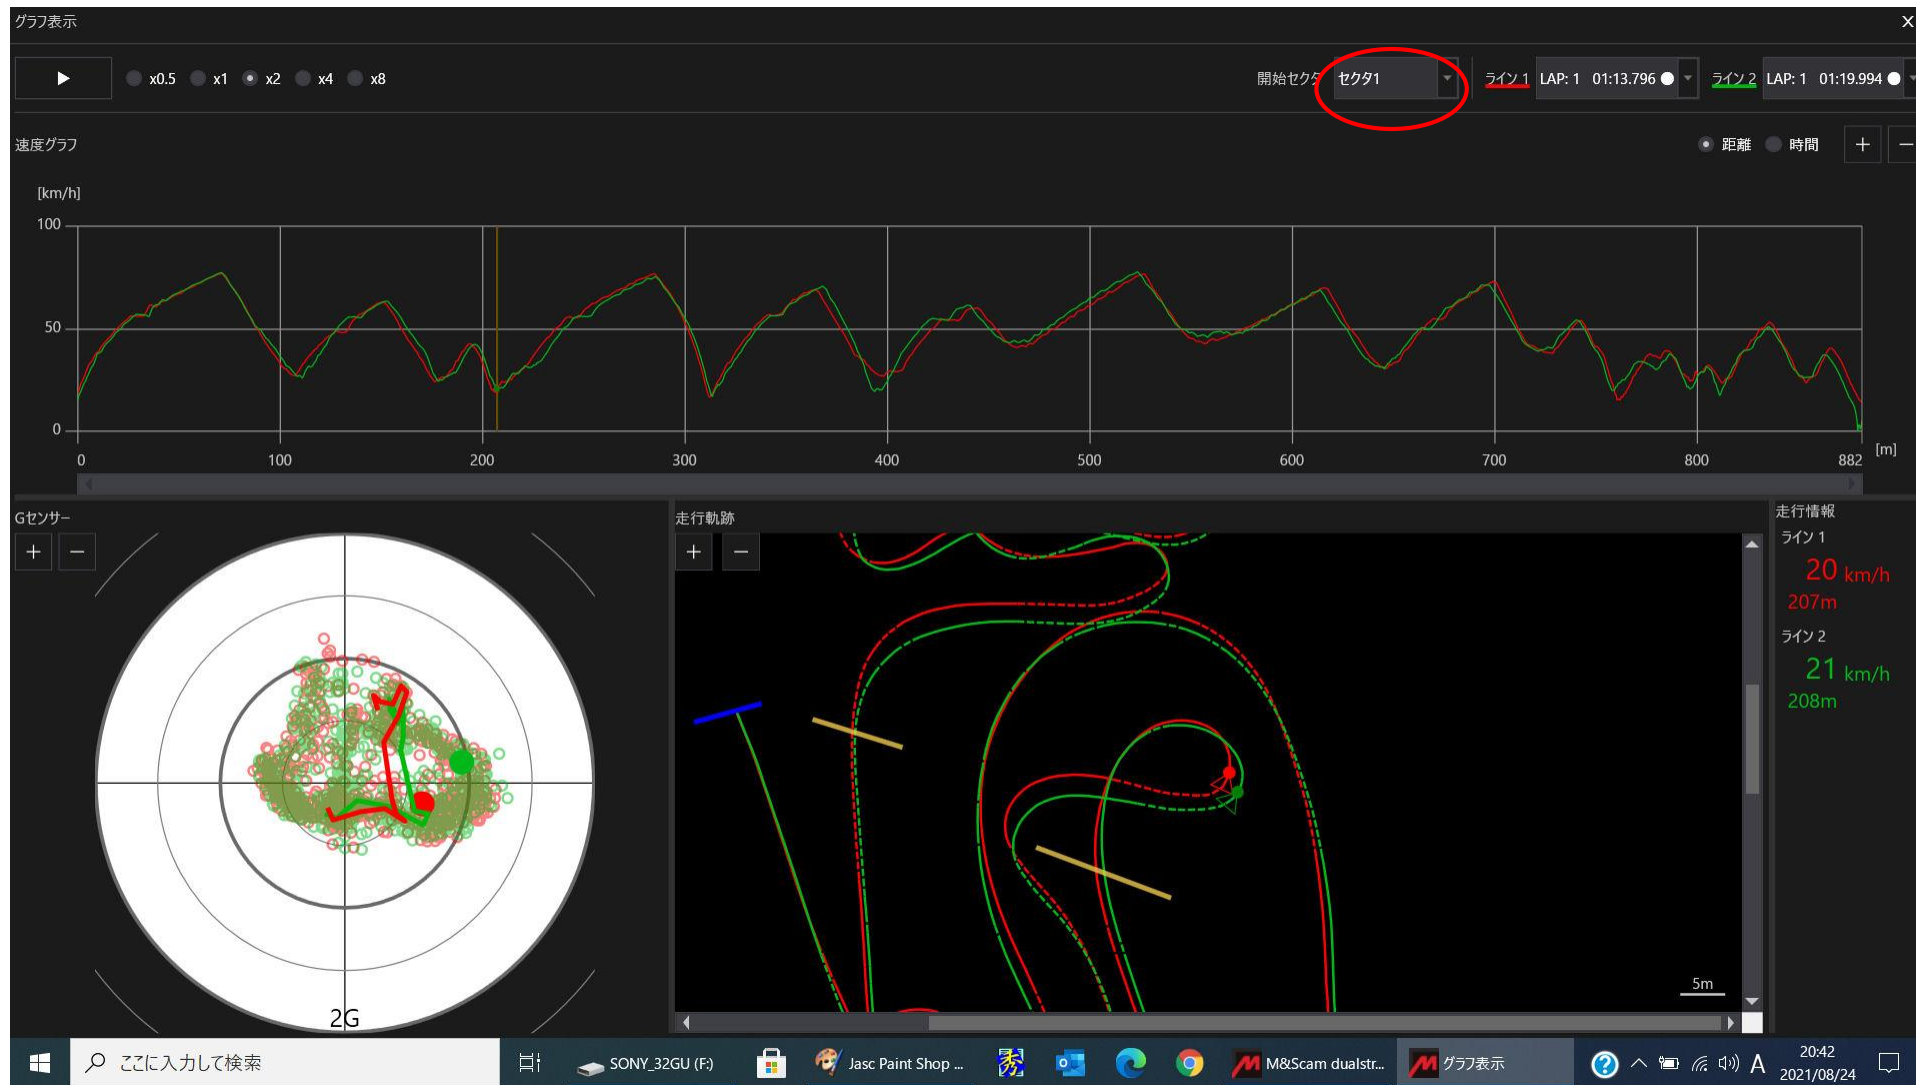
グラフ表示

x0.5 x1 x2 x4 x8

開始セクタ セクタ1

ライン 1 LAP: 1 01:13.796

ライン 2 LAP: 1 01:19.994

速度グラフ

距離 時間 + −

[km/h]

100

50

0

0 100 200 300 400 500 600 700 800 882 [m]

Gセンサー

+ −

2G

走行軌跡

+ −

5m

走行情報

ライン 1

20 km/h

207m

ライン 2

21 km/h

208m

ここに入力して検索

SONY_32GU (F:)

Jasc Paint Shop ...

M&Scam dualstr...

グラフ表示

A

20:42

2021/08/24